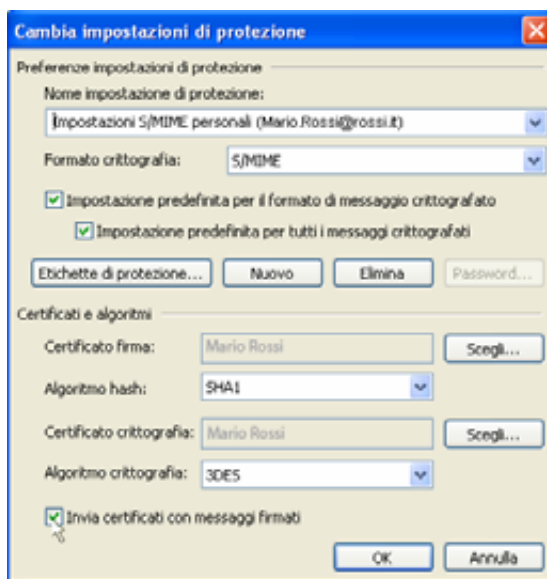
Cambia impostazioni di protezione

Preferenze impostazioni di protezione

Nome impostazione di protezione:

Impostazioni S/MIME personali (Mario.Rossi@rossi.it)

Formato crittografia: S/MIME

Impostazione predefinita per il formato di messaggio crittografato

Impostazione predefinita per tutti i messaggi crittografati

Etichette di protezione... Nuovo Elimina Password...

Certificati e algoritmi

Certificato firma: Mario Rossi Scegli...

Algoritmo hash: SHA1

Certificato crittografia: Mario Rossi Scegli...

Algoritmo crittografia: 3DES

Invia certificati con messaggi firmati

OK Annulla